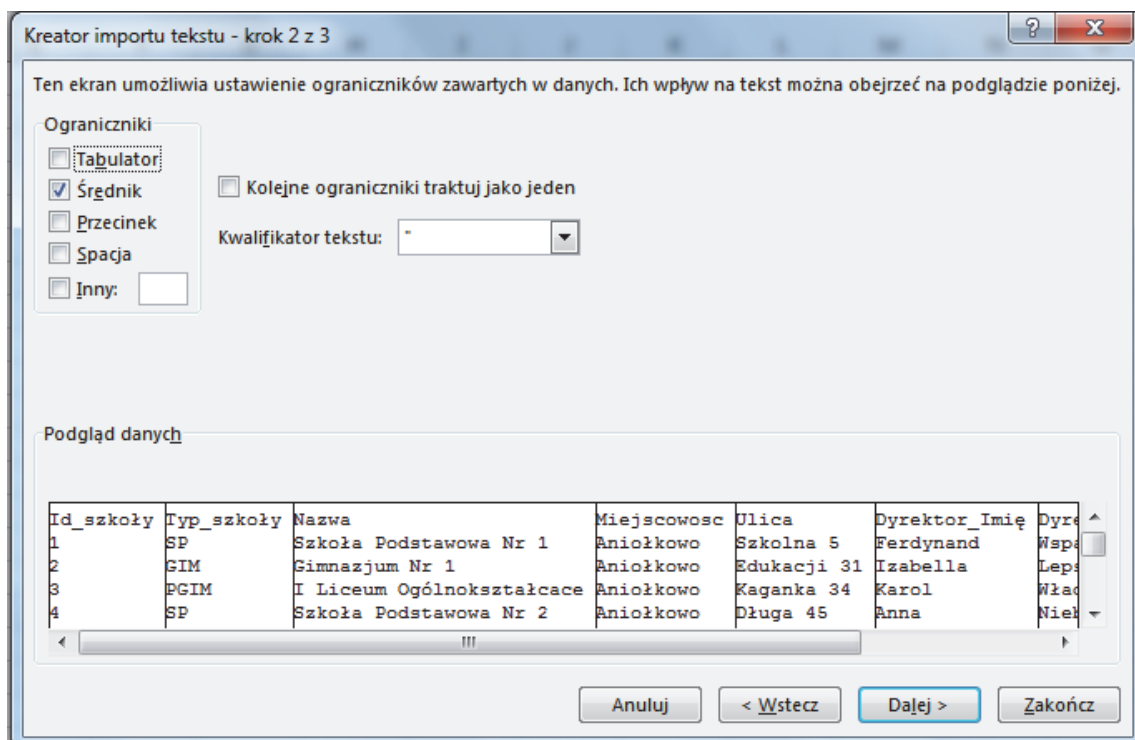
Kreator importu tekstu - krok 2 z 3

Ten ekran umożliwia ustawienie ograniczników zawartych w danych. Ich wpływ na tekst można obejrzeć na podglądzie poniżej.

Ograniczniki
Tabulator
Średnik
Przecinek
Spacja
Inny:

Kolejne ograniczniki traktuj jako jeden

Kwalifikator tekstu: "

Podgląd danych

| Id_szkoły | Typ_szkoły | Nazwa | Miejscowosc | Ulica | Dyrektor_Imię | Dyre |
|---|---|---|---|---|---|---|
| 1 | SP | Szkoła Podstawowa Nr 1 | Aniołkowo | Szkolna 5 | Ferdynand | Wspa |
| 2 | GIM | Gimnazjum Nr 1 | Aniołkowo | Edukacji 31 | Izabella | Leps |
| 3 | PGIM | I Liceum Ogólnokształcace | Aniołkowo | Kaganka 34 | Karol | Włac |
| 4 | SP | Szkoła Podstawowa Nr 2 | Aniołkowo | Długa 45 | Anna | Nieł |

Anuluj
< Wstecz
Dalej >
Zakończ